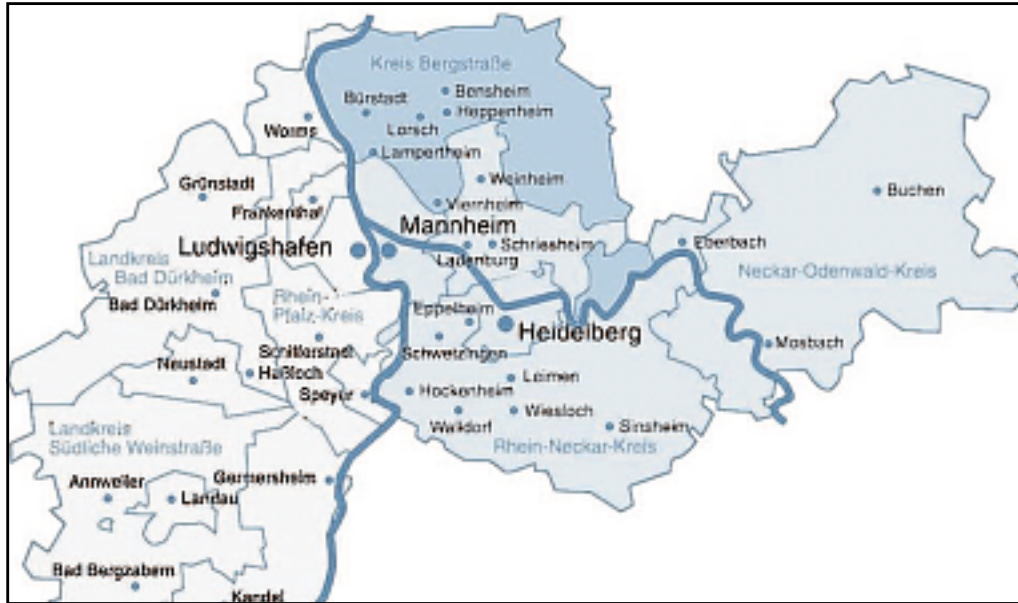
Kreis Bergstraße

Bürstadt
Bensheim
Heppenheim
Worms
Lorsch
Lampertheim
Weinheim
Grünstadt
Frankenthal
Viernheim
Buchen
Mannheim
Ludwigshafen
Schriesheim
Eberbach
Ladenburg
Landkreis Bad Dürkheim
Neckar-Odenwald-Kreis
Bad Dürkheim
Rhein-Pfalz-Kreis
Eppelheim
Heidelberg
Mosbach
Neustadt
Schifferstadt
Haßloch
Schwetzingen
Leimen
Speyer
Hockenheim
Wiesloch
Walldorf
Sinsheim
Landkreis Südliche Weinstraße
Rhein-Neckar-Kreis
Germersheim
Annweiler
Landau
Bad Bergzabern
Kandel